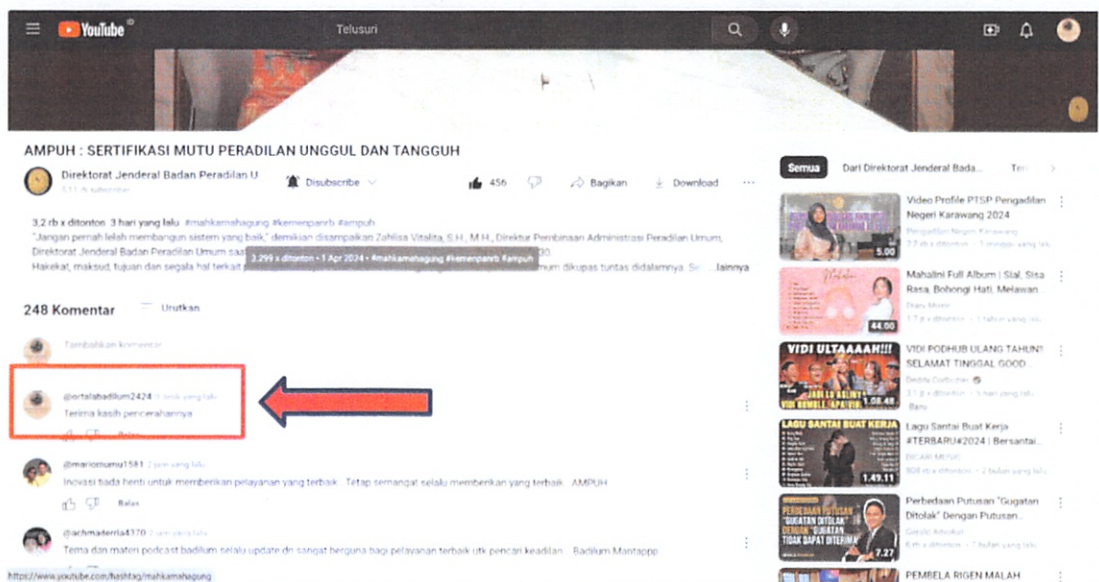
YouTube

Telusuri

AMPUH : SERTIFIKASI MUTU PERADILAN UNGGUL DAN TANGGUH

Direktorat Jenderal Badan Peradilan U
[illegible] subscriber

Disubscribe

456

Bagikan

Download

3,2 rb x ditonton 3 hari yang lalu #mahkamahagung #kemenpanrb #ampuh
"Jangan pernah lelah membangun sistem yang baik," demikian disampaikan Zahlisa Vitalita, S.H., M.H., Direktur Pembinaan Administrasi Peradilan Umum, Direktorat Jenderal Badan Peradilan Umum sa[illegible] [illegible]20.
Hakekat, maksud, tujuan dan segala hal terkait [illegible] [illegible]mum dikupas tuntas didalamnya. Se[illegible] ...lainnya

3.299 x ditonton • 1 Apr 2024 • #mahkamahagung #kemenpanrb #ampuh

248 Komentar

Urutkan

Tambahkan komentar...

@ortalabadilum2424 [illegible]
Terima kasih pencerahannya

Balas

@mariomumu1581 2 jam yang lalu
Inovasi tiada henti untuk memberikan pelayanan yang terbaik . Tetap semangat selalu memberikan yang terbaik . AMPUH

Balas

@achmaderrlad370 2 jam yang lalu
Tema dan materi podcast badilum selalu update dn sangat berguna bagi pelayanan terbaik utk pencari keadilan... Badilum Mantappp

https://www.youtube.com/hashtag/mahkamahagung

Semua

Dari Direktorat Jenderal Bada...

Ter

Video Profile PTSP Pengadilan Negeri Karawang 2024
Pengadilan Negeri Karawang
2,2 rb x ditonton • 3 minggu yang lalu
5.00

Mahalini Full Album | Sial, Sisa Rasa, Bohongi Hati, Melawan...
Diary Music
3,7 jt x ditonton • 1 tahun yang lalu
44.00

VIDI PODHUB ULANG TAHUN! SELAMAT TINGGAL GOOD...
Deddy Corbuzier
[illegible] hari yang lalu
Baru
VIDI ULTAAAAH!!!
JADI LO ASLINY
VIDI HUMBLE APA VIR
1.08.48

Lagu Santai Buat Kerja #TERBARU#2024 | Bersantai...
DICARI MUSIC
808 rb x ditonton • 2 bulan yang lalu
LAGU SANTAI BUAT KERJA
1.49.11

Perbedaan Putusan "Gugatan Ditolak" Dengan Putusan...
Gerald Advokat
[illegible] 7 bulan yang lalu
PERBEDAAN PUTUSAN "GUGATAN DITOLAK" DENGAN "GUGATAN TIDAK DAPAT DITERIMA"
7.27

PEMBELA RIGEN MALAH